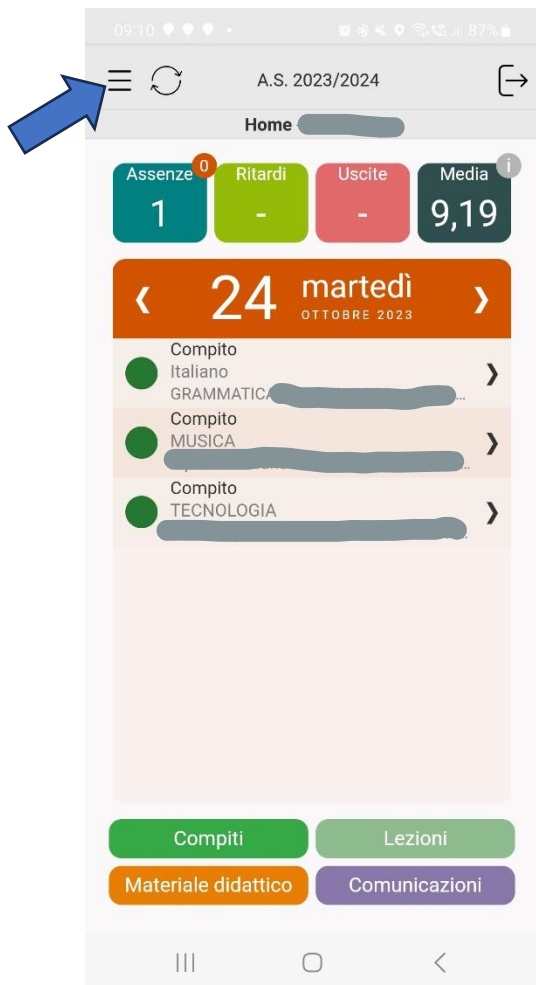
09:10 87%

A.S. 2023/2024

Home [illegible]

Assenze 0
1

Ritardi
-

Uscite
-

Media
9,19

‹ 24 martedì
OTTOBRE 2023 ›

Compito
Italiano
GRAMMATICA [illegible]

Compito
MUSICA
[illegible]

Compito
TECNOLOGIA
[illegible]

Compiti
Lezioni
Materiale didattico
Comunicazioni